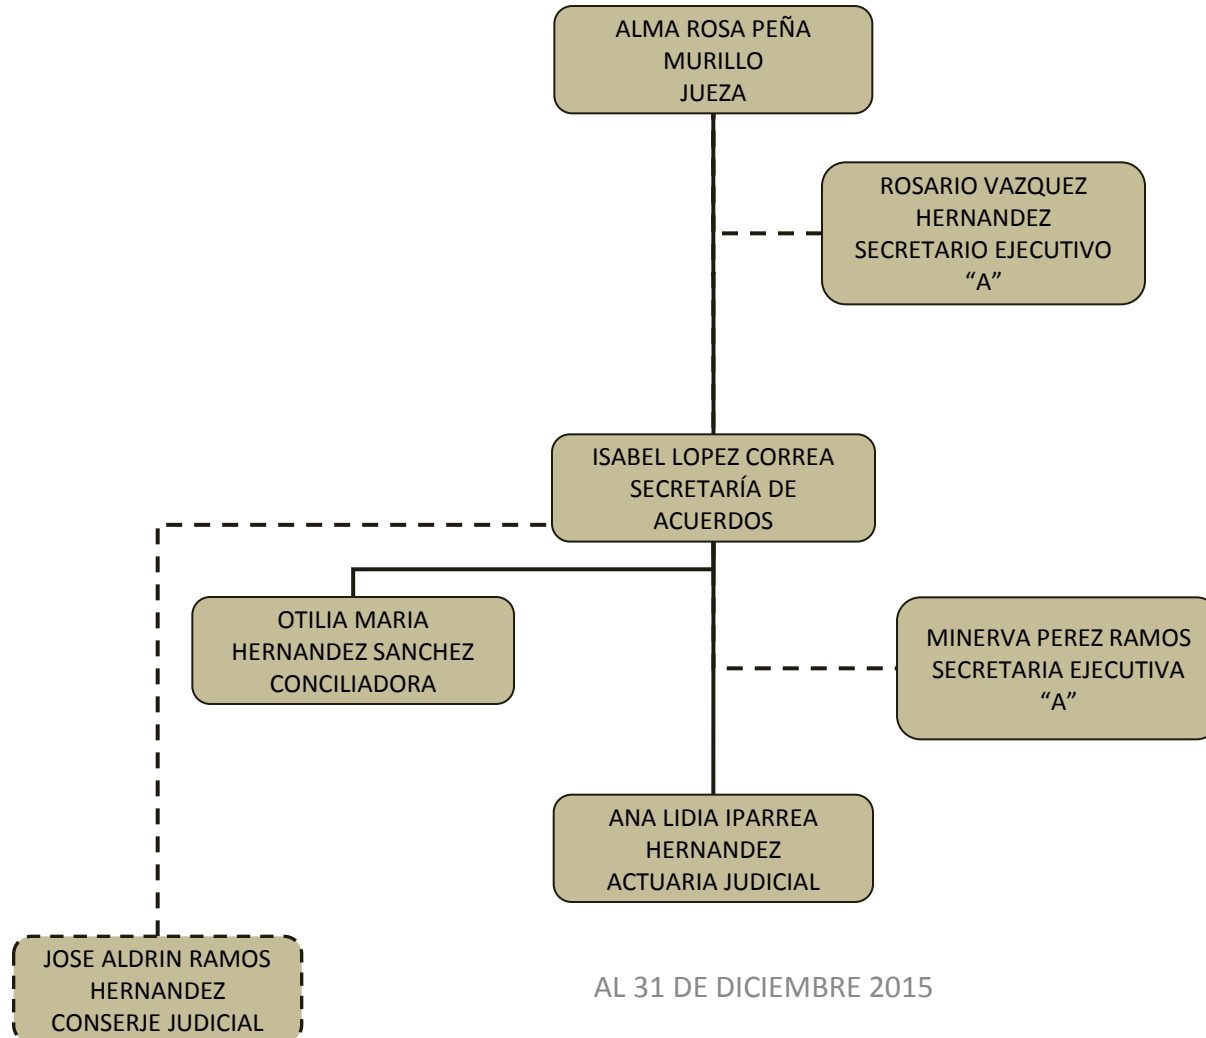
ALMA ROSA PEÑA MURILLO
JUEZA

ROSARIO VAZQUEZ HERNANDEZ
SECRETARIO EJECUTIVO "A"

ISABEL LOPEZ CORREA
SECRETARÍA DE ACUERDOS

OTILIA MARIA HERNANDEZ SANCHEZ
CONCILIADORA

MINERVA PEREZ RAMOS
SECRETARIA EJECUTIVA "A"

ANA LIDIA IPARREA HERNANDEZ
ACTUARIA JUDICIAL

JOSE ALDRIN RAMOS HERNANDEZ
CONSERJE JUDICIAL

AL 31 DE DICIEMBRE 2015